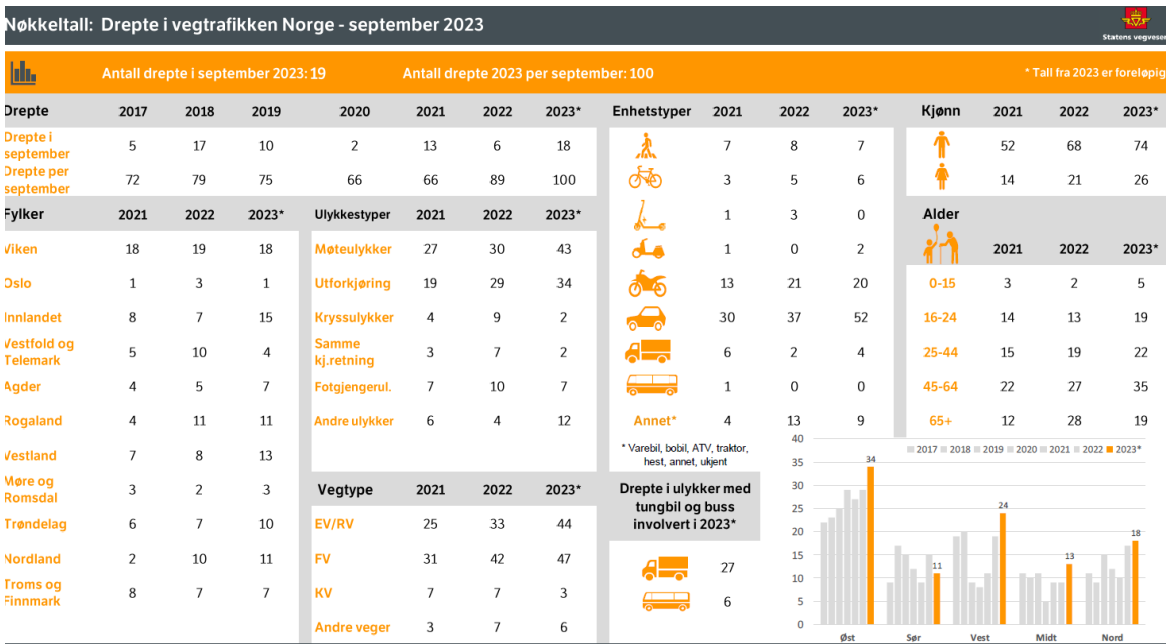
Nøkkeltall: Drepte i vegtrafikken Norge - september 2023

Statens vegvesen

Antall drepte i september 2023: 19

Antall drepte 2023 per september: 100

* Tall fra 2023 er foreløpig

| Drepte | 2017 | 2018 | 2019 | 2020 | 2021 | 2022 | 2023* |
|---|---|---|---|---|---|---|---|
| Drepte i september | 5 | 17 | 10 | 2 | 13 | 6 | 18 |
| Drepte per september | 72 | 79 | 75 | 66 | 66 | 89 | 100 |

| Fylker | 2021 | 2022 | 2023* |
|---|---|---|---|
| Viken | 18 | 19 | 18 |
| Oslo | 1 | 3 | 1 |
| Innlandet | 8 | 7 | 15 |
| Vestfold og Telemark | 5 | 10 | 4 |
| Agder | 4 | 5 | 7 |
| Rogaland | 4 | 11 | 11 |
| Vestland | 7 | 8 | 13 |
| Møre og Romsdal | 3 | 2 | 3 |
| Trøndelag | 6 | 7 | 10 |
| Nordland | 2 | 10 | 11 |
| Troms og Finnmark | 8 | 7 | 7 |

| Ulykkestyper | 2021 | 2022 | 2023* |
|---|---|---|---|
| Møteulykker | 27 | 30 | 43 |
| Utforkjøring | 19 | 29 | 34 |
| Kryssulykker | 4 | 9 | 2 |
| Samme kj.retning | 3 | 7 | 2 |
| Fotgjengerul. | 7 | 10 | 7 |
| Andre ulykker | 6 | 4 | 12 |

| Vegtype | 2021 | 2022 | 2023* |
|---|---|---|---|
| EV/RV | 25 | 33 | 44 |
| FV | 31 | 42 | 47 |
| KV | 7 | 7 | 3 |
| Andre veger | 3 | 7 | 6 |

| Enhetstyper | 2021 | 2022 | 2023* |
|---|---|---|---|
| | 7 | 8 | 7 |
| | 3 | 5 | 6 |
| | 1 | 3 | 0 |
| | 1 | 0 | 2 |
| | 13 | 21 | 20 |
| | 30 | 37 | 52 |
| | 6 | 2 | 4 |
| | 1 | 0 | 0 |
| Annet* | 4 | 13 | 9 |

* Varebil, bobil, ATV, traktor, hest, annet, ukjent

Drepte i ulykker med tungbil og buss involvert i 2023*

27

6

| Kjønn | 2021 | 2022 | 2023* |
|---|---|---|---|
| | 52 | 68 | 74 |
| | 14 | 21 | 26 |

| Alder | 2021 | 2022 | 2023* |
|---|---|---|---|
| 0-15 | 3 | 2 | 5 |
| 16-24 | 14 | 13 | 19 |
| 25-44 | 15 | 19 | 22 |
| 45-64 | 22 | 27 | 35 |
| 65+ | 12 | 28 | 19 |

40 35 30 25 20 15 10 5 0

2017 2018 2019 2020 2021 2022 2023*

34 11 24 13 18

Øst Sør Vest Midt Nord